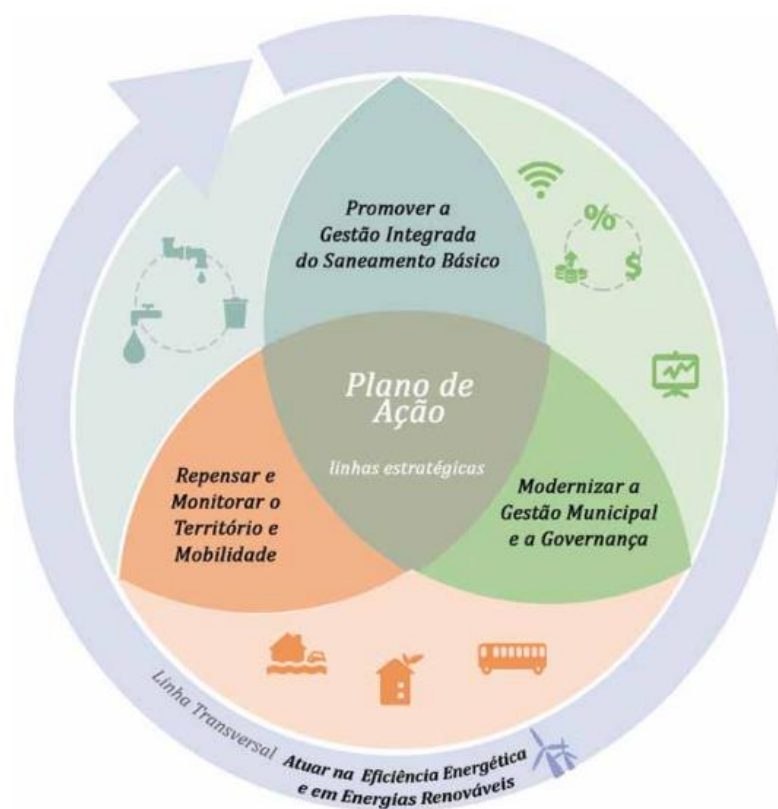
Promover a Gestão Integrada do Saneamento Básico

%

$

Plano de Ação

linhas estratégicas

Repensar e Monitorar o Território e Mobilidade

Modernizar a Gestão Municipal e a Governança

Linha Transversal Atuar na Eficiência Energética e em Energias Renováveis